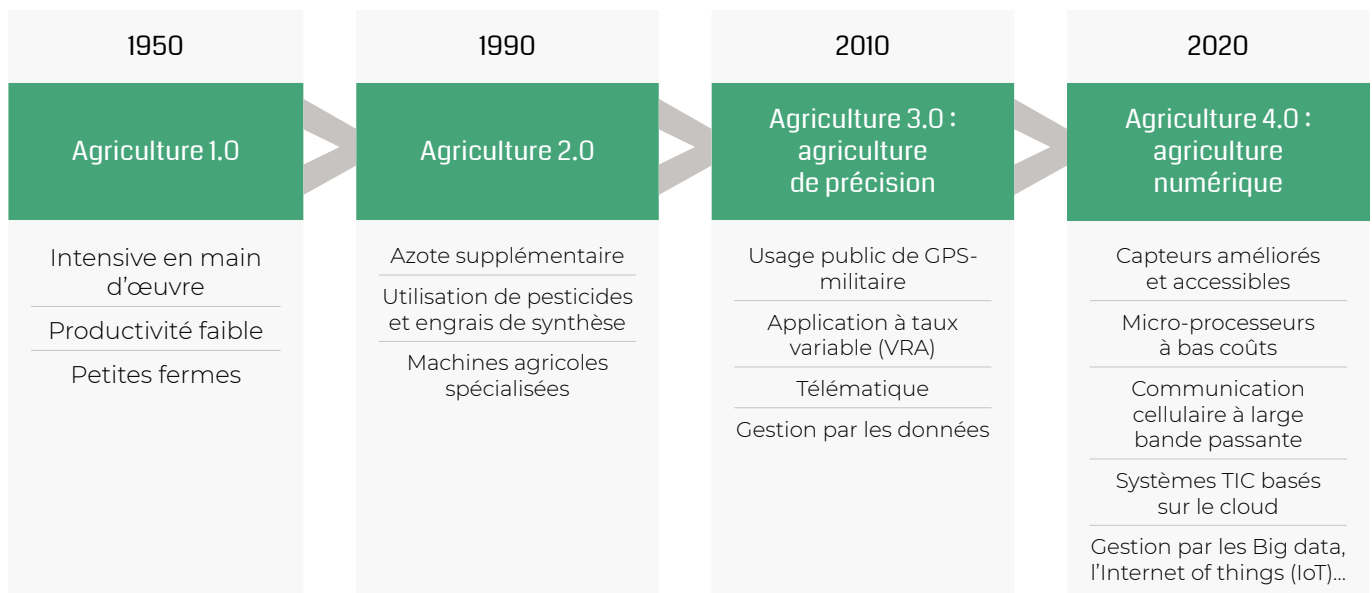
1950

Agriculture 1.0

Intensive en main d'œuvre

Productivité faible

Petites fermes

1990

Agriculture 2.0

Azote supplémentaire

Utilisation de pesticides et engrais de synthèse

Machines agricoles spécialisées

2010

Agriculture 3.0 : agriculture de précision

Usage public de GPS-militaire

Application à taux variable (VRA)

Télématique

Gestion par les données

2020

Agriculture 4.0 : agriculture numérique

Capteurs améliorés et accessibles

Micro-processeurs à bas coûts

Communication cellulaire à large bande passante

Systèmes TIC basés sur le cloud

Gestion par les Big data, l'Internet of things (IoT)...